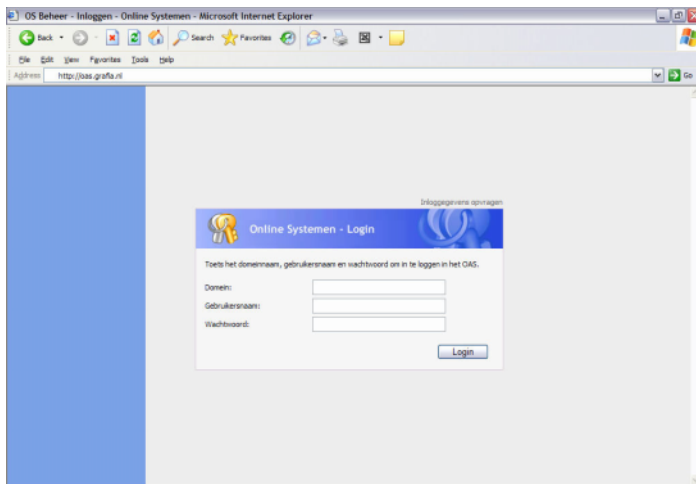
OS Beheer - Inloggen - Online Systemen - Microsoft Internet Explorer

Back · Search · Favorites

File Edit View Favorites Tools Help

Address http://oas.grafia.nl

Go

Inloggegevens opvragen

Online Systemen - Login

Toets het domeinnaam, gebruikersnaam en wachtwoord om in te loggen in het OAS.

Domein:

Gebruikersnaam:

Wachtwoord:

Login